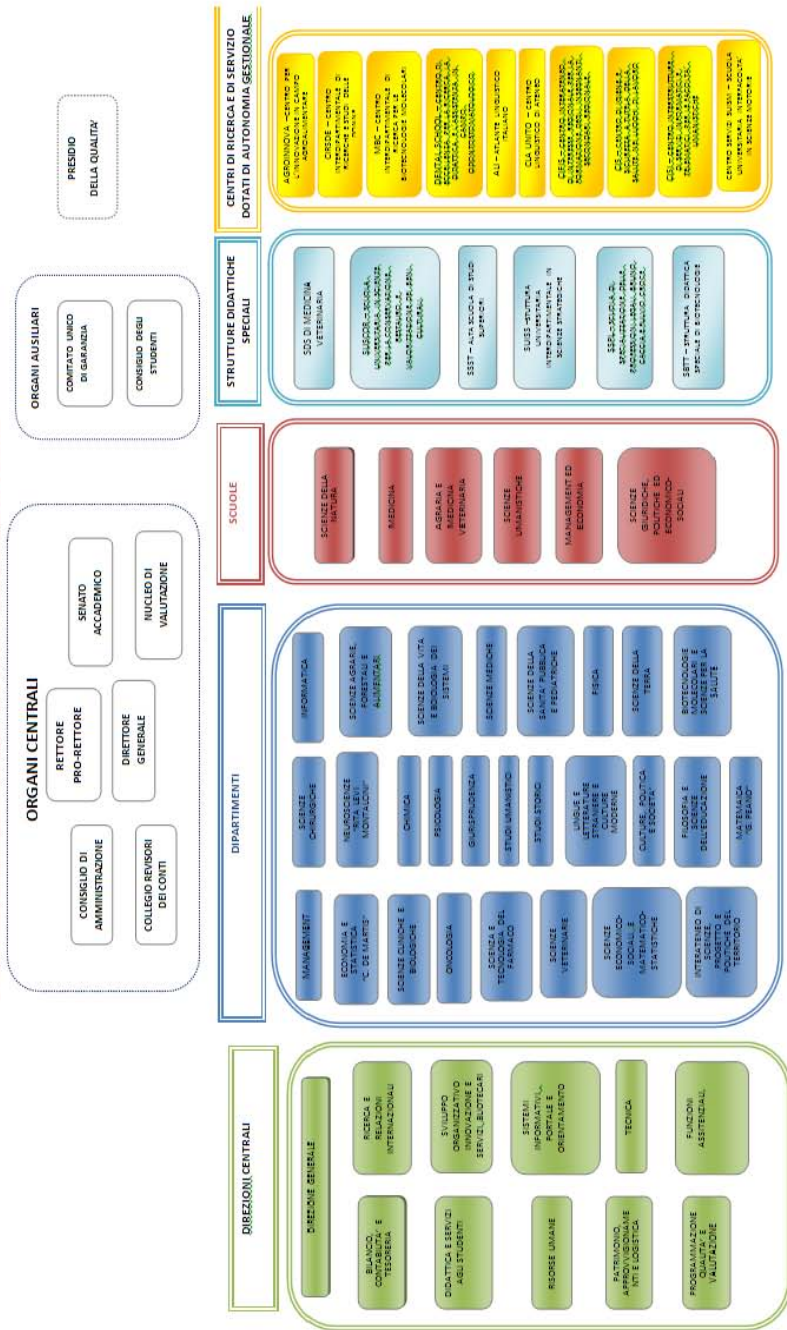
ORGANI CENTRALI

RETTORE PRO-RETTORE

CONSIGLIO DI AMMINISTRAZIONE

SENATO ACCADEMICO

DIRETTORE GENERALE

COLLEGIO REVISORI DEI CONTI

NUCLEO DI VALUTAZIONE

ORGANI AUSILIARI

COMITATO UNICO DI GARANZIA

CONSIGLIO DEGLI STUDENTI

PRESIDIO DELLA QUALITA'

DIREZIONI CENTRALI

DIREZIONE GENERALE

BILANCIO, CONTABILITA' E TESORERIA

RICERCA E RELAZIONI INTERNAZIONALI

DIDATTICA E SERVIZI AGLI STUDENTI

SVILUPPO ORGANIZZATIVO INNOVAZIONE E SERVIZI BIOTECARI

RISORSE UMANE

SISTEMI INFORMATIVI, PORTALE E ORIENTAMENTO

PATRIMONIO, APPROVVIGIONAMENTI E LOGISTICA

TECNICA

PROGRAMMAZIONE QUALITA' E VALUTAZIONE

FUNZIONI ASSISTENZIALI

DIPARTIMENTI

MANAGEMENT

SCIENZE CHIRURGICHE

INFORMATICA

ECONOMIA E STATISTICA "C. DE MARTIS"

NEUROSCIENZE "RITA LEVI MONTALCINI"

SCIENZE AGRARIE, FORESTALI E ALIMENTARI

SCIENZE CLINICHE E BIOLOGICHE

CHIMICA

SCIENZE DELLA VITA E BIOLOGIA DEI SISTEMI

ONCOLOGIA

PSICOLOGIA

SCIENZE MEDICHE

SCIENZA E TECNOLOGIA DEL FARMACO

GIURISPRUDENZA

SCIENZE DELLA SANITA' PUBBLICA E PEDIATRICHE

SCIENZE VETERINARIE

STUDI UMANISTICI

FISICA

SCIENZE ECONOMICO-SOCIALI E MATEMATICO-STATISTICHE

STUDI STORICI

SCIENZE DELLA TERRA

LINGUE E LETTERATURE STRANIERE E CULTURE MODERNE

CULTURE, POLITICA E SOCIETA'

INTERATENEO DI SCIENZE, PROGETTO E POLITICHE DEL TERRITORIO

FILOSOFIA E SCIENZE DELL'EDUCAZIONE

BIOTECNOLOGIE MOLECOLARI E SCIENZE PER LA SALUTE

MATEMATICA "G. PEANO"

SCUOLE

SCIENZE DELLA NATURA

MEDICINA

AGRARIA E MEDICINA VETERINARIA

SCIENZE UMANISTICHE

MANAGEMENT ED ECONOMIA

SCIENZE GIURIDICHE, POLITICHE ED ECONOMICO-SOCIALI

STRUTTURE DIDATTICHE SPECIALI

SDS DI MEDICINA VETERINARIA

SUSCOR – SCUOLA UNIVERSITARIA DI SCIENZE PER LA CONSERVAZIONE, RESTAURO E VALORIZZAZIONE DEI BENI CULTURALI

SSST – ALTA SCUOLA DI STUDI SUPERIORI

SUISS – STRUTTURA UNIVERSITARIA INTERDIPARTIMENTALE IN SCIENZE STRATEGICHE

SSPL – SCUOLA DI SPECIALIZZAZIONE DELLE PROFESSIONI LEGALI BRUNO CACCIA E FULVIO CROCE

SBTT – STRUTTURA DIDATTICA SPECIALE DI BIOTECNOLOGIE

CENTRI DI RICERCA E DI SERVIZIO DOTATI DI AUTONOMIA GESTIONALE

AGROINNOVA – CENTRO PER L'INNOVAZIONE IN CAMPO AGRO-AMBIENTALE

CIRSDE – CENTRO INTERDIPARTIMENTALE DI RICERCHE E STUDI DELLE DONNE

MBC – CENTRO INTERDIPARTIMENTALE DI RICERCA PER LE BIOTECNOLOGIE MOLECOLARI

DENTAL SCHOOL – CENTRO DI ECCELLENZA PER LA RICERCA, DIDATTICA E ASSISTENZA IN CAMPO ODONTOSTOMATOLOGICO

ALI – ATLANTE LINGUISTICO ITALIANO

CLA UNITO – CENTRO LINGUISTICO DI ATENEO

CIFIS – CENTRO INTERATENEO INTERDISCIPLINARE PER LA FORMAZIONE DEGLI INSEGNANTI SECONDARI

CIS – CENTRO DI RICERCA IN SCIENZE AMBIENTALI, SALUTE ED USO DEL TERRITORIO

CISI – CENTRO INTERDIPARTIMENTALE DI SERVIZI INFORMATICI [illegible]

CENTRO SERVIZI SUISM – SCUOLA UNIVERSITARIA INTERFACOLTA' IN SCIENZE MOTORIE